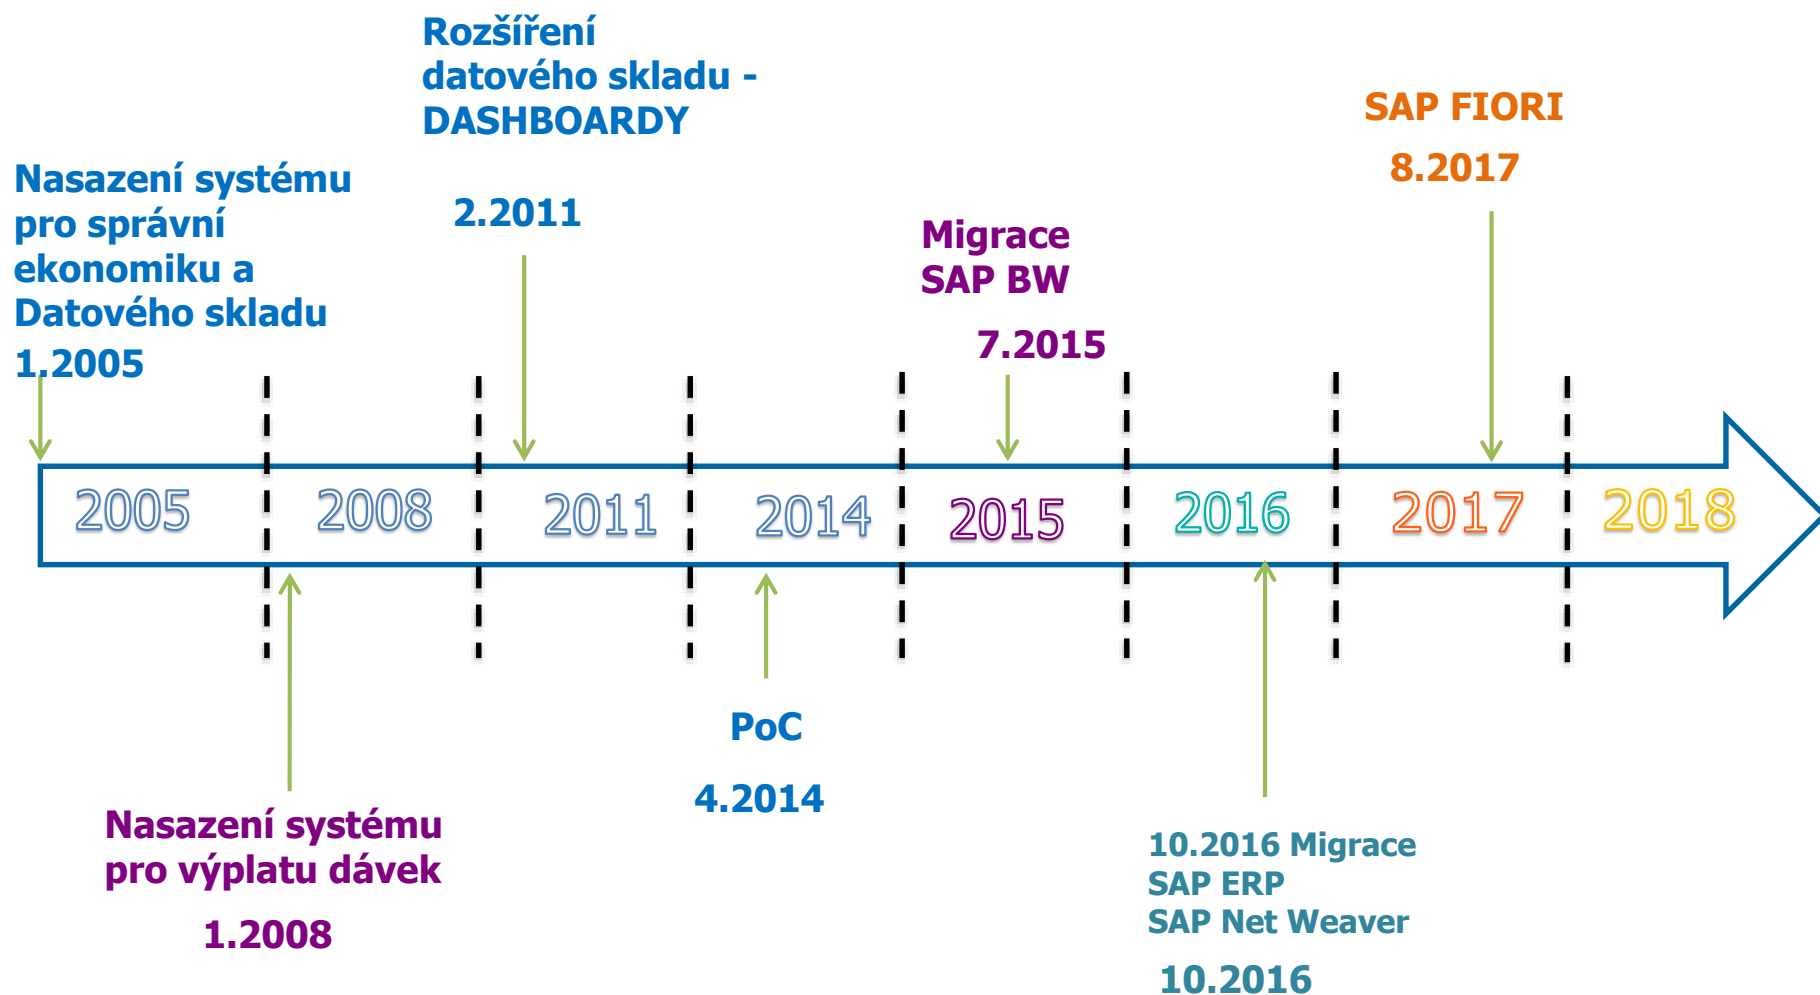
Rozšíření datového skladu - DASHBOARDY

2.2011

SAP FIORI

8.2017

Nasazení systému pro správní ekonomiku a Datového skladu

1.2005

Migrace SAP BW

7.2015

2005 2008 2011 2014 2015 2016 2017 2018

PoC

4.2014

Nasazení systému pro výplatu dávek

1.2008

10.2016 Migrace SAP ERP SAP Net Weaver

10.2016